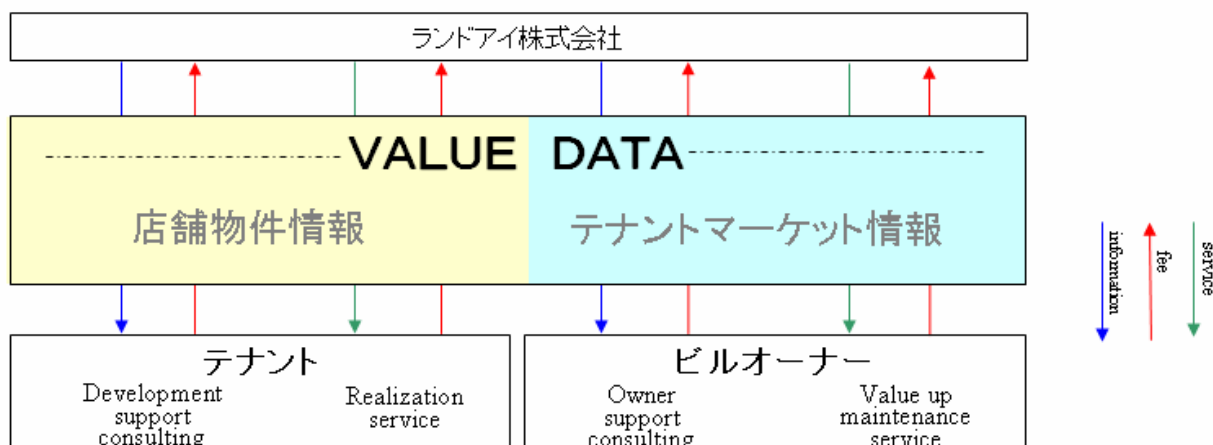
ランドアイ株式会社

VALUE DATA

店舗物件情報

テナントマーケット情報

information

fee

service

テナント

Development support consulting

Realization service

ビルオーナー

Owner support consulting

Value up maintenance service